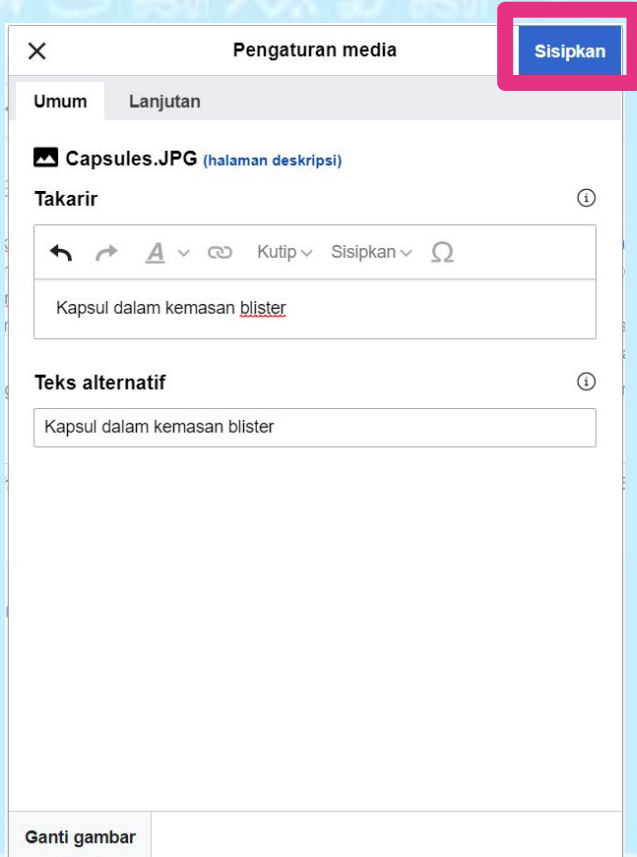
Pengaturan media

Sisipkan

Umum

Lanjutan

Capsules.JPG (halaman deskripsi)

Takarir

Kutip

Sisipkan

$\Omega$

Kapsul dalam kemasan blister

Teks alternatif

Kapsul dalam kemasan blister

Ganti gambar